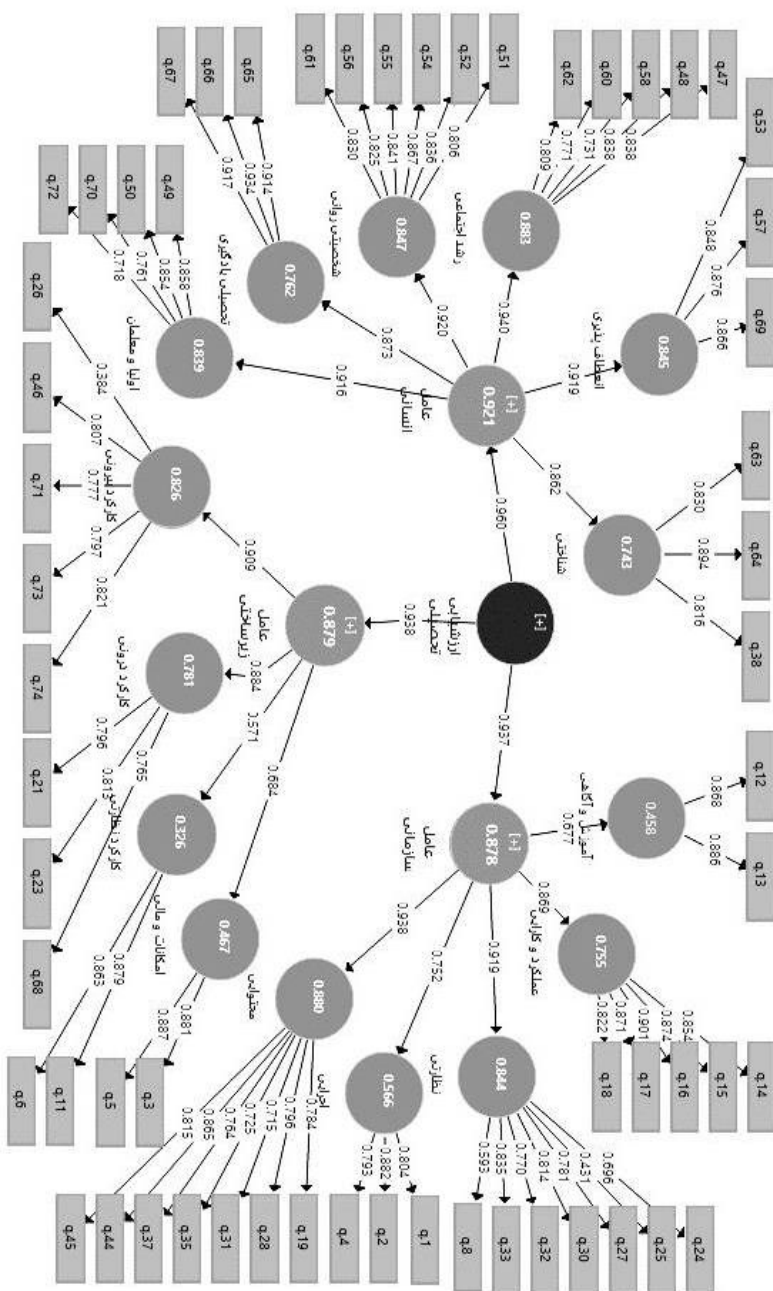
[+]
ارزشیابی تحصیلی

[+]
0.921
عامل انسانی

[+]
0.879
عامل زیرساختی

[+]
0.878
عامل سازمانی

0.960
0.938
0.937

0.839
اولیا و معلمان
0.916

0.762
تحصیلات یادگیری
0.873

0.847
شخصیت روانی
0.920

0.883
رشد اجتماعی
0.940

0.845
انعطاف پذیری
0.919

0.743
شناختی
0.862

0.826
کارکرد بیرونی
0.909

0.781
کارکرد درونی
0.884

0.326
کارکرد نظارتی
0.571

0.467
امکانات و مالی
0.684

0.458
آموزش و آگاهی
0.677

0.755
عملکرد و کارایی
0.869

0.844
0.919

0.566
نظارتی
0.752

0.880
محتوایی
0.938

q.67 q.66 q.65
0.917 0.934 0.914

q.61 q.56 q.55 q.54 q.52 q.51
0.830 0.825 0.841 0.867 0.836 0.806

q.62 q.60 q.58 q.48 q.47
0.809 0.771 0.731 0.838 0.888

q.53 q.57 q.69
0.848 0.876 0.866

q.72 q.70 q.50 q.49
0.718 0.761 0.854 0.858

q.26 q.46 q.71 q.73 q.74
0.384 0.807 0.777 0.797 0.821

q.63 q.64 q.38
0.850 0.894 0.816

q.21 q.23 q.68
0.796 0.765 0.813

q.12 q.13
0.868 0.886

q.6 q.11
0.863 0.879

q.5 q.3
0.887 0.881

q.18 q.17 q.16 q.15 q.14
0.822 0.871 0.901 0.874 0.854

q.8 q.33 q.32 q.30 q.27 q.25 q.24
0.593 0.835 0.770 0.814 0.781 0.451 0.696

q.4 q.2 q.1
0.793 0.882 0.804

q.45 q.44 q.37 q.35 q.31 q.28 q.19
0.815 0.865 0.764 0.725 0.715 0.796 0.784